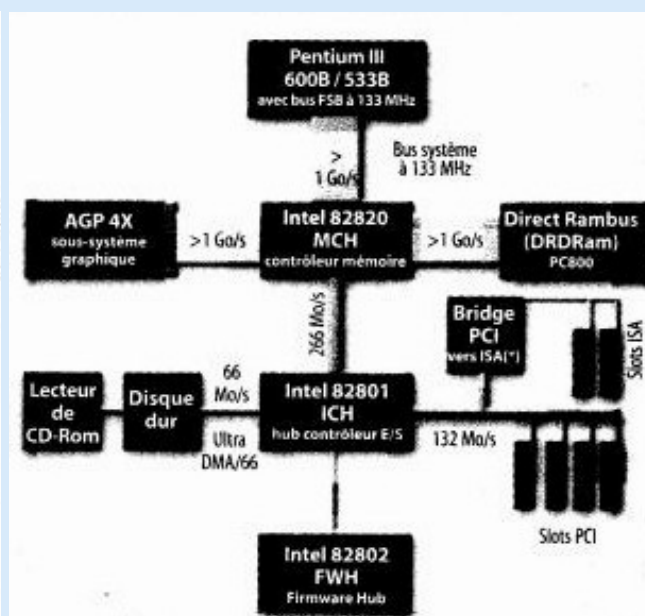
Pentium III
600B / 533B
avec bus FSB à 133 MHz

>
1 Go/s

Bus système
à 133 MHz

AGP 4X
sous-système
graphique

>1 Go/s

Intel 82820
MCH
contrôleur mémoire

>1 Go/s

Direct Rambus
(DRDRam)
PC800

266 Mo/s

Bridge
PCI
vers ISA(*)

Slots ISA

Lecteur
de
CD-Rom

Disque
dur

66
Mo/s

Ultra
DMA/66

Intel 82801
ICH
hub contrôleur E/S

132 Mo/s

Slots PCI

Intel 82802
FWH
Firmware Hub